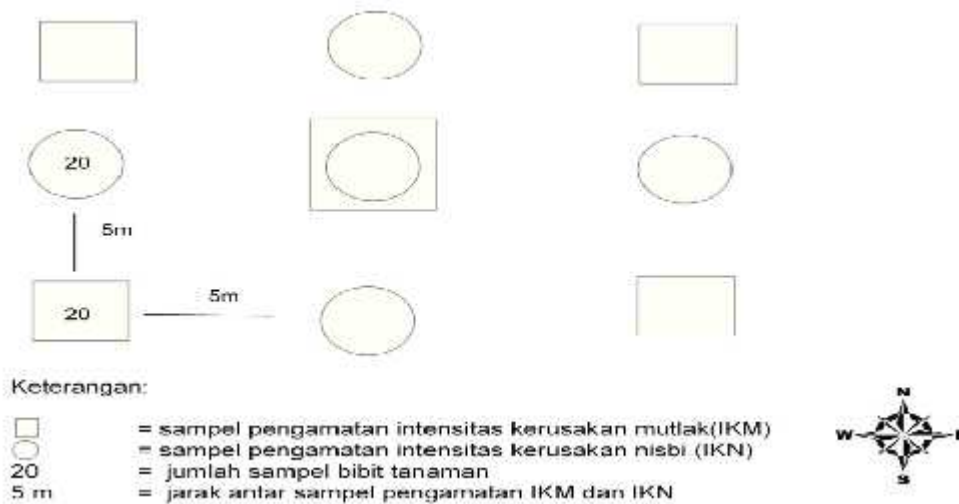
20

5m

20

5m

Keterangan:

= sampel pengamatan intensitas kerusakan mutlak(IKM)
= sampel pengamatan intensitas kerusakan nisbi (IKN)
20 = jumlah sampel bibit tanaman
5 m = jarak antar sampel pengamatan IKM dan IKN

N
W
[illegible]
S